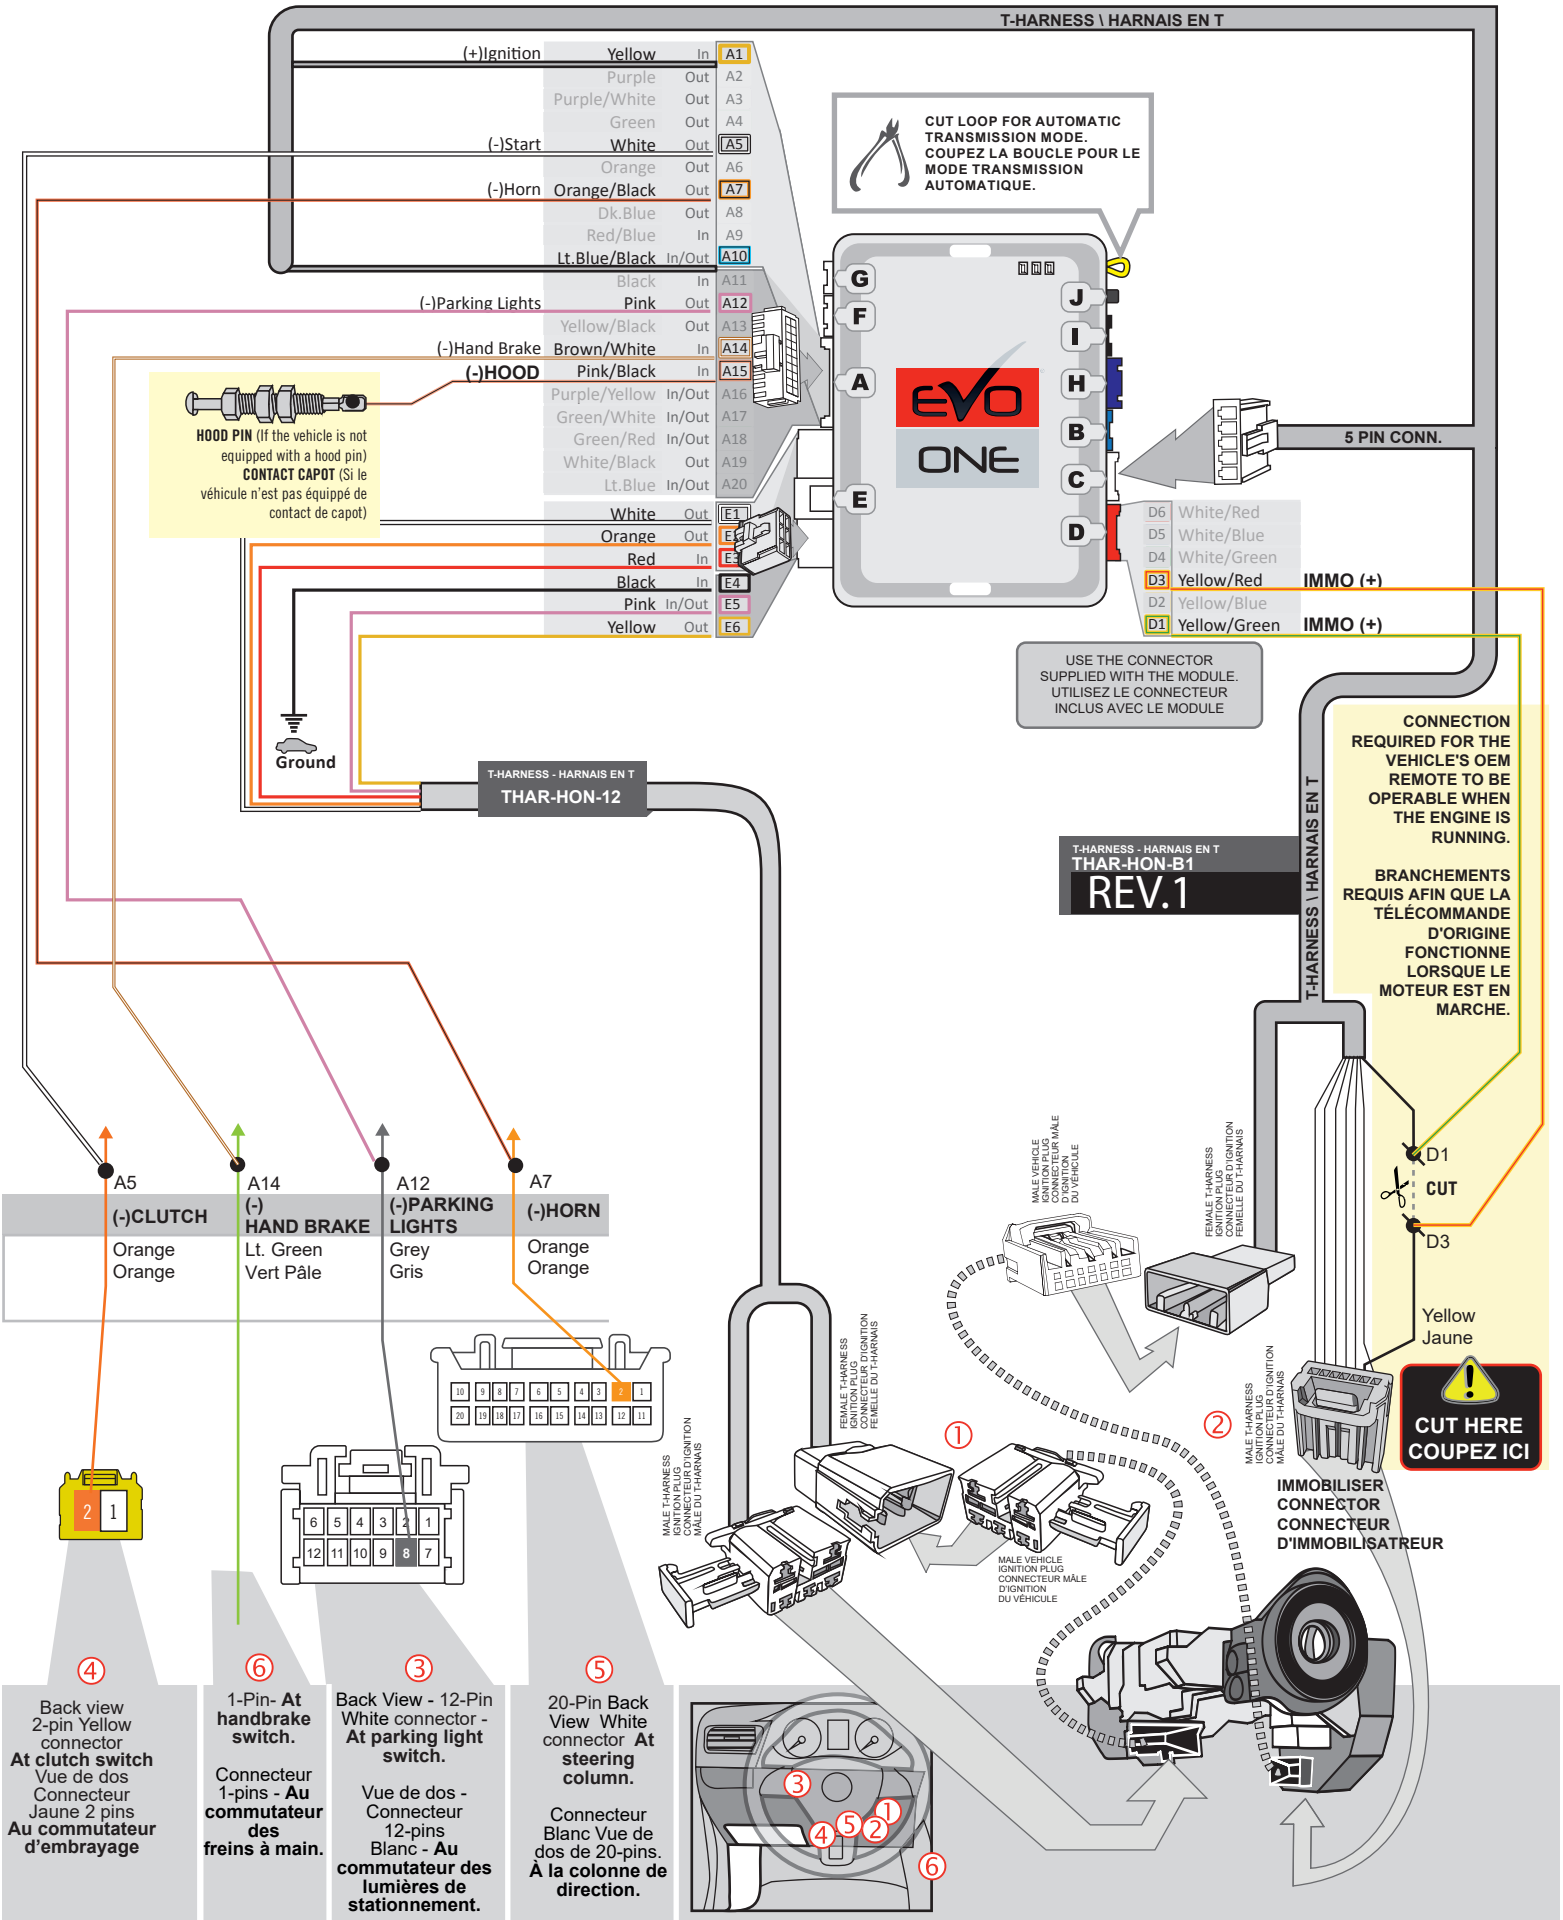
T-HARNESS \ HARNAIS EN T

(+)Ignition Yellow In A1
Purple Out A2
Purple/White Out A3
Green Out A4
(-)Start White Out A5
Orange Out A6
(-)Horn Orange/Black Out A7
Dk.Blue Out A8
Red/Blue In A9
Lt.Blue/Black In/Out A10
Black In A11
(-)Parking Lights Pink Out A12
Yellow/Black Out A13
(-)Hand Brake Brown/White In A14
(-)HOOD Pink/Black In A15
Purple/Yellow In/Out A16
Green/White In/Out A17
Green/Red In/Out A18
White/Black Out A19
Lt.Blue In/Out A20

White Out E1
Orange Out E2
Red In E3
Black In E4
Pink In/Out E5
Yellow Out E6

HOOD PIN (If the vehicle is not equipped with a hood pin) CONTACT CAPOT (Si le véhicule n'est pas équipé de contact de capot)

Ground

CUT LOOP FOR AUTOMATIC TRANSMISSION MODE. COUPEZ LA BOUCLE POUR LE MODE TRANSMISSION AUTOMATIQUE.

G F A E J I H B C D

EVO ONE

5 PIN CONN.

D6 White/Red
D5 White/Blue
D4 White/Green
D3 Yellow/Red IMMO (+)
D2 Yellow/Blue
D1 Yellow/Green IMMO (+)

USE THE CONNECTOR SUPPLIED WITH THE MODULE. UTILISEZ LE CONNECTEUR INCLUS AVEC LE MODULE

CONNECTION REQUIRED FOR THE VEHICLE'S OEM REMOTE TO BE OPERABLE WHEN THE ENGINE IS RUNNING.

BRANCHEMENTS REQUIS AFIN QUE LA TÉLÉCOMMANDE D'ORIGINE FONCTIONNE LORSQUE LE MOTEUR EST EN MARCHE.

T-HARNESS - HARNAIS EN T
THAR-HON-12

T-HARNESS - HARNAIS EN T
THAR-HON-B1
REV.1

T-HARNESS \ HARNAIS EN T

D1
CUT
D3
Yellow
Jaune

CUT HERE
COUPEZ ICI

IMMOBILISER CONNECTOR
CONNECTEUR D'IMMOBILISATREUR

A5 (-)CLUTCH Orange Orange
A14 (-) HAND BRAKE Lt. Green Vert Pâle
A12 (-)PARKING LIGHTS Grey Gris
A7 (-)HORN Orange Orange

MALE VEHICLE IGNITION PLUG CONNECTEUR MÂLE D'IGNITION DU VÉHICULE
FEMALE T-HARNESS IGNITION PLUG CONNECTEUR D'IGNITION FEMELLE DU T-HARNAIS
FEMALE T-HARNESS IGNITION PLUG CONNECTEUR D'IGNITION FEMELLE DU T-HARNAIS
MALE T-HARNESS IGNITION PLUG CONNECTEUR D'IGNITION MÂLE DU T-HARNAIS
MALE VEHICLE IGNITION PLUG CONNECTEUR MÂLE D'IGNITION DU VÉHICULE
MALE T-HARNESS IGNITION PLUG CONNECTEUR D'IGNITION MÂLE DU T-HARNAIS

① ②

10 9 8 7 6 5 4 3 2 1
20 19 18 17 16 15 14 13 12 11

6 5 4 3 2 1
12 11 10 9 8 7

2 1

④ Back view 2-pin Yellow connector At clutch switch Vue de dos Connecteur Jaune 2 pins Au commutateur d'embrayage

⑥ 1-Pin- At handbrake switch. Connecteur 1-pins - Au commutateur des freins à main.

③ Back View - 12-Pin White connector - At parking light switch. Vue de dos - Connecteur 12-pins Blanc - Au commutateur des lumières de stationnement.

⑤ 20-Pin Back View White connector At steering column. Connecteur Blanc Vue de dos de 20-pins. À la colonne de direction.

③ ① ④ ⑤ ② ⑥